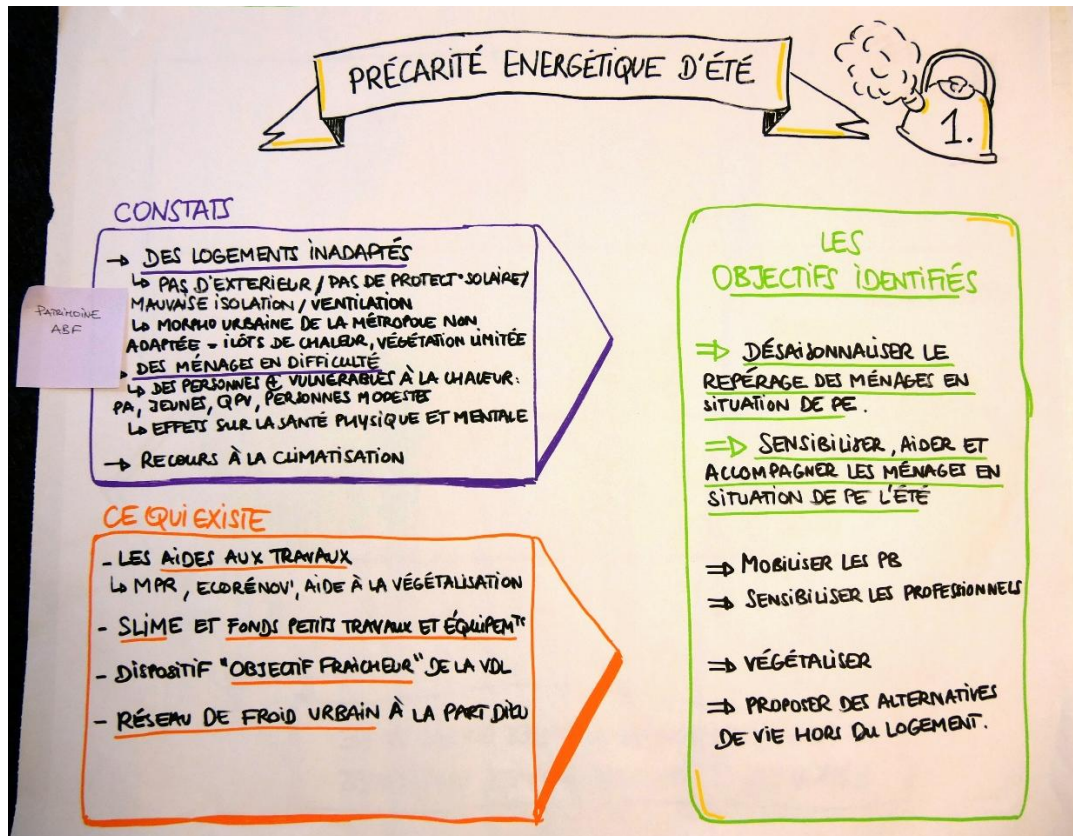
PRÉCARITÉ ENERGÉTIQUE D'ÉTÉ

1.

CONSTATS

→ DES LOGEMENTS INADAPTÉS
↳ PAS D'EXTERIEUR / PAS DE PROTECT° SOLAIRE / MAUVAISE ISOLATION / VENTILATION
↳ MORPHO URBAINE DE LA MÉTROPOLE NON ADAPTÉE = ILÔTS DE CHALEUR, VÉGÉTATION LIMITÉE
↳ DES MÉNAGES EN DIFFICULTÉ
↳ DES PERSONNES + VULNERABLES À LA CHALEUR : PA, JEUNES, QPV, PERSONNES MODESTES
↳ EFFETS SUR LA SANTÉ PHYSIQUE ET MENTALE
→ RECOURS À LA CLIMATISATION

PATRIMOINE ABF

CE QUI EXISTE

- LES AIDES AUX TRAVAUX
↳ MPR, ECORÉNOV', AIDE À LA VÉGÉTALISATION
- SLIME ET FONDS PETITS TRAVAUX ET ÉQUIPEM^ts
- DISPOSITIF "OBJECTIF FRAICHEUR" DE LA VDL
- RÉSEAU DE FROID URBAIN À LA PART DIEU

LES OBJECTIFS IDENTIFIÉS

⇒ DÉSAISONNALISER LE REPÉRAGE DES MÉNAGES EN SITUATION DE PE.

⇒ SENSIBILISER, AIDER ET ACCOMPAGNER LES MÉNAGES EN SITUATION DE PE L'ÉTÉ

⇒ MOBILISER LES PB
⇒ SENSIBILISER LES PROFESSIONNELS

⇒ VÉGÉTALISER

⇒ PROPOSER DES ALTERNATIVES DE VIE HORS DU LOGEMENT.